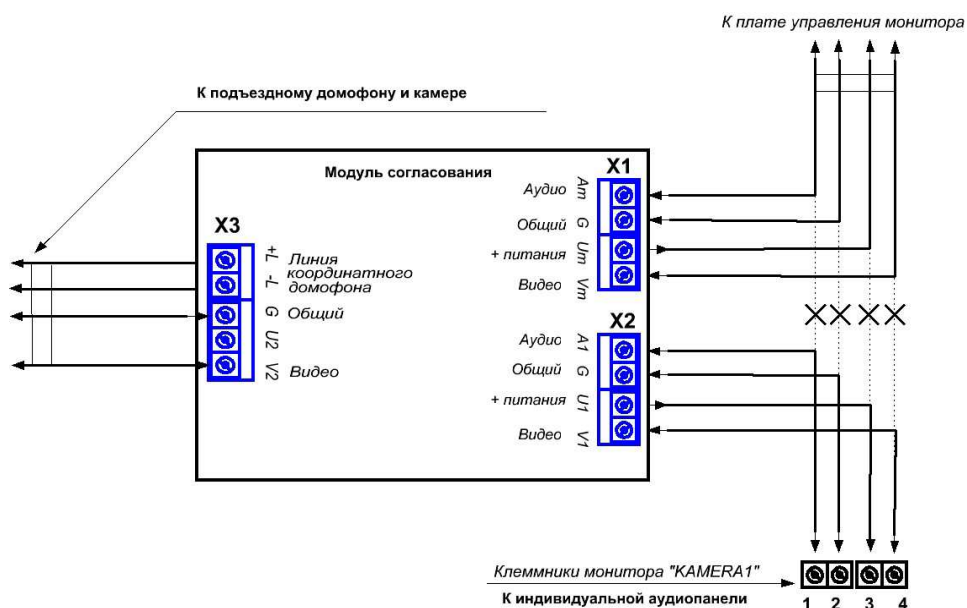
К плате управления монитора

К подъездному домофону и камере

Модуль согласования

X1

Аудио Am

Общий G

+ питания Um

Видео Vm

X3

+L -L G U2 V2

Линия координатного домофона

Общий

Видео

X2

Аудио A1

Общий G

+ питания U1

Видео V1

Клеммники монитора "KAMERA1"

К индивидуальной аудиопанели

1 2 3 4